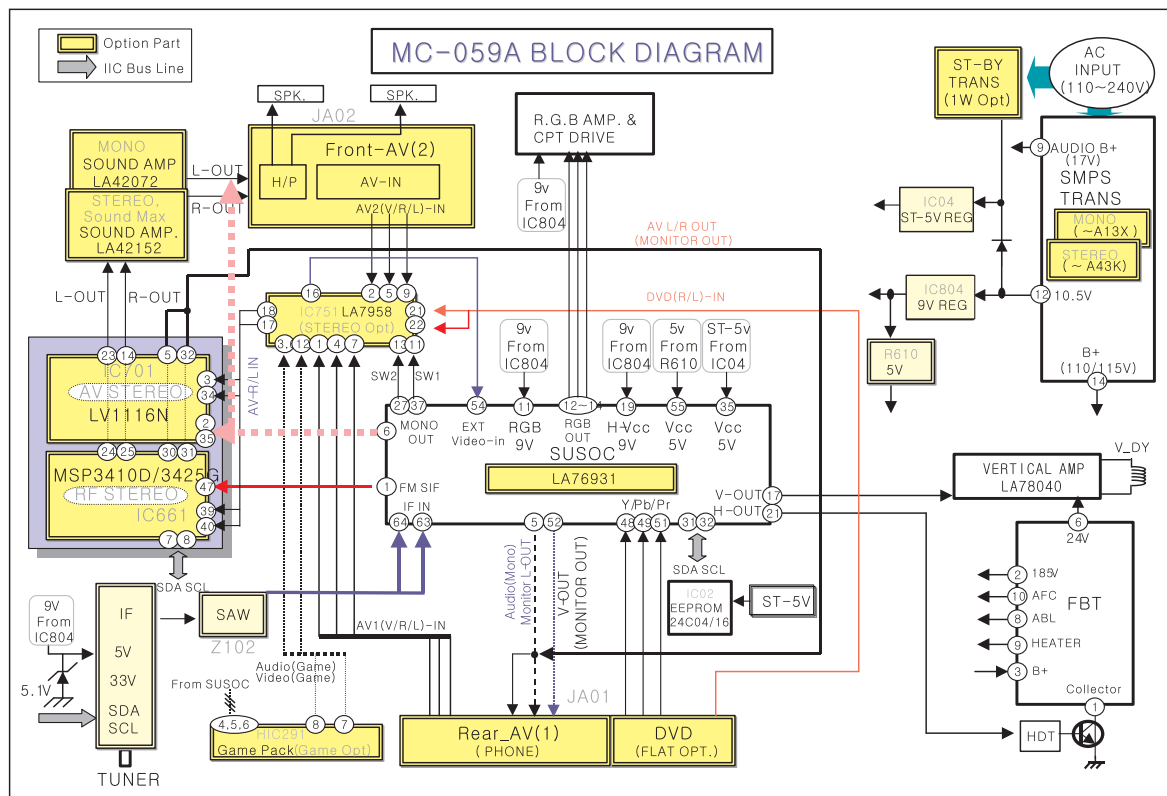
Option Part
IIC Bus Line

MC-059A BLOCK DIAGRAM

SPK.
SPK.
JA02
Front-AV(2)
H/P
AV-IN
AV2(V/R/L)-IN

MONO
SOUND AMP
LA42072
STEREO,
Sound Max
SOUND AMP.
LA42152
L-OUT
R-OUT
L-OUT
R-OUT

R.G.B AMP. &
CPT DRIVE
9v
From
IC804

ST-BY
TRANS
(1W Opt)
AC
INPUT
(110~240V)
9 AUDIO B+
(17V)
SMPS
TRANS
MONO
(~A13X)
STEREO
(~A43K)
IC04
ST-5V REG
IC804
9V REG
12 10.5V
R610
5V
B+
(110/115V)
14

AV L/R OUT
(MONITOR OUT)
DVD(R/L)-IN

16 2 5 9
18
17
IC751 LA7958
(STEREO Opt)
21
22
3 12 1 4 7 13 11
SW2 SW1
AV-R/L IN

5 32
23 14
IC701
AV STEREO
LV1116N
3
34
2
35
24 25 30 31
MSP3410D/3425G
RF STEREO
IC661
47
39
40
7 8

6 MONO OUT
27 37
54 EXT Video-in
11 RGB 9V
12~14 RGB OUT
19 H-Vcc 9V
55 Vcc 5V
35 Vcc 5V
9v From IC804
9v From IC804
5v From R610
ST-5v From IC04
SUSOC
LA76931
1 FM SIF
IF IN
64 63
5 52
48 49 51 Y/Pb/Pr
31 32
V-OUT 17
H-OUT 21

VERTICAL AMP
LA78040
V_DY

SDA SCL
IC02
EEPROM
24C04/16
ST-5V

6
24V
2 185V
10 AFC
8 ABL
9 HEATER
3 B+
FBT
Collector
1
HDT

SDA SCL
9V
From
IC804
5.1V
IF
5V
33V
SDA
SCL
TUNER
SAW
Z102
AV1(V/R/L)-IN
Audio(Game)
Video(Game)
From SUSOC
4,5,6
8 7
HIC291
Game Pack(Game Opt)
Audio(Mono)
Monitor L-OUT
V-OUT
(MONITOR OUT)
JA01
Rear_AV(1)
(PHONE)
DVD
(FLAT OPT.)